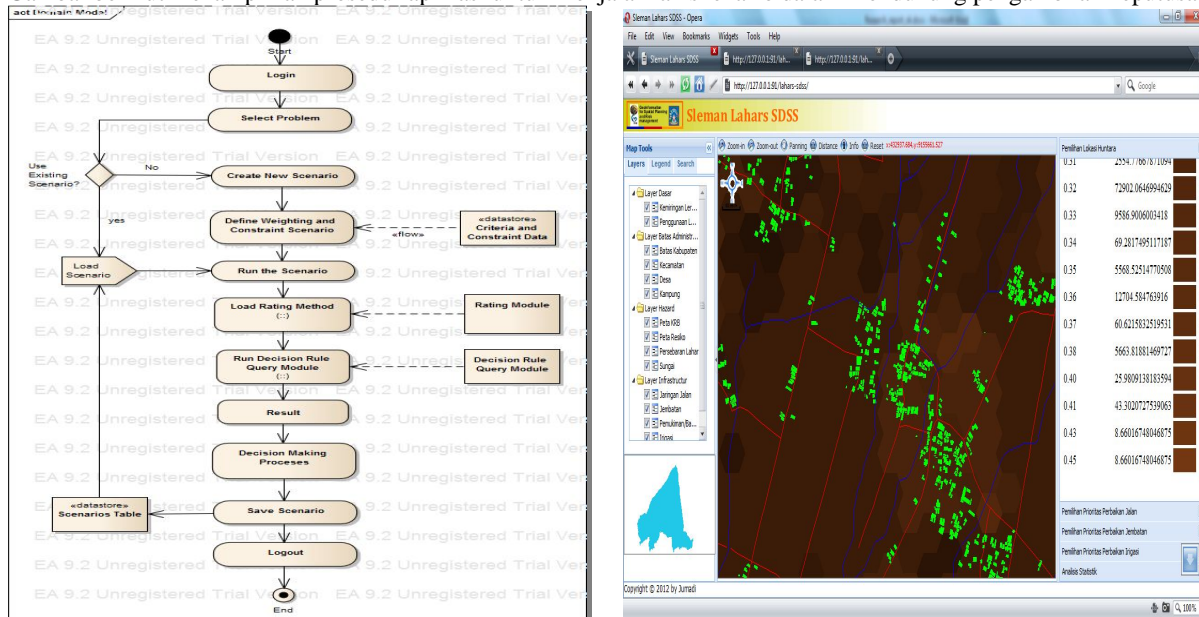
act Domain Model

EA 9.2 Unregistered Trial Version EA 9.2 Unregistered Trial Version

Start

Login

Select Problem

Use Existing Scenario?

No

Create New Scenario

yes

Define Weighting and Constraint Scenario

«flows»

«datastore» Criteria and Constraint Data

Load Scenario

Run the Scenario

Load Rating Method (::)

Rating Module

Run Decision Rule Query Module (::)

Decision Rule Query Module

Result

Decision Making Proceses

«datastore» Scenarios Table

Save Scenario

Logout

End

Sleman Lahars SDSS - Opera

File Edit View Bookmarks Widgets Tools Help

Sleman Lahars SDSS | http://127.0.0.1:81/lah... | http://127.0.0.1:81/lah...

http://127.0.0.1:81/lahars-sdss/

Google

Sleman Lahars SDSS

Map Tools

Layers Legend Search

Zoom-in Zoom-out Panning Distance Info Reset

Layer Dasar
Kemiringan Ler...
Penggunaan L...
Layer Batas Administr...
Batas Kabupaten
Kecamatan
Desa
Kampung
Layer Hazard
Peta KRB
Peta Resiko
Persebaran Lahar
Sungai
Layer Infrastructur
Jaringan Jalan
Jembatan
Pemukiman/Ba...
Irigasi

Pemilihan Lokasi Huntara

| | |
|---|---|
| 0.31 | 2554.77667871094 |
| 0.32 | 72902.0646994629 |
| 0.33 | 9586.9006003418 |
| 0.34 | 69.2817495117187 |
| 0.35 | 5568.52514770508 |
| 0.36 | 12704.584763916 |
| 0.37 | 60.6215832519531 |
| 0.38 | 5663.81881469727 |
| 0.40 | 25.9809138183594 |
| 0.41 | 43.3020727539063 |
| 0.43 | 8.66016748046875 |
| 0.45 | 8.66016748046875 |

Pemilihan Prioritas Perbaikan Jalan
Pemilihan Prioritas Perbaikan Jembatan
Pemilihan Prioritas Perbaikan Irigasi
Analisa Statistik

Copyright © 2012 by Jumadi

100%